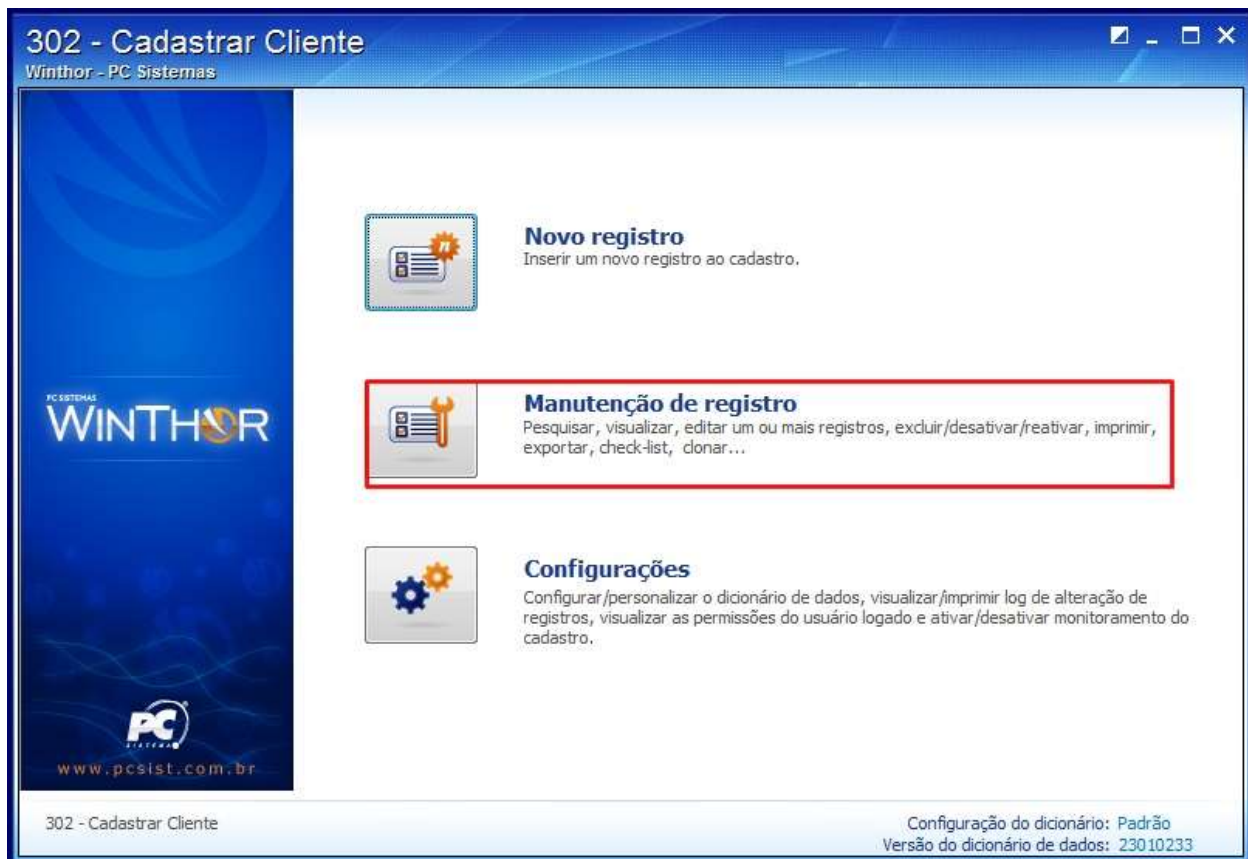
302 - Cadastrar Cliente
Winthor - PC Sistemas

PC SISTEMAS
WINTHOR

PC
SISTEMAS
www.pcsist.com.br

Novo registro
Inserir um novo registro ao cadastro.

Manutenção de registro
Pesquisar, visualizar, editar um ou mais registros, excluir/desativar/reativar, imprimir, exportar, check-list, clonar...

Configurações
Configurar/personalizar o dicionário de dados, visualizar/imprimir log de alteração de registros, visualizar as permissões do usuário logado e ativar/desativar monitoramento do cadastro.

302 - Cadastrar Cliente

Configuração do dicionário: Padrão
Versão do dicionário de dados: 23010233